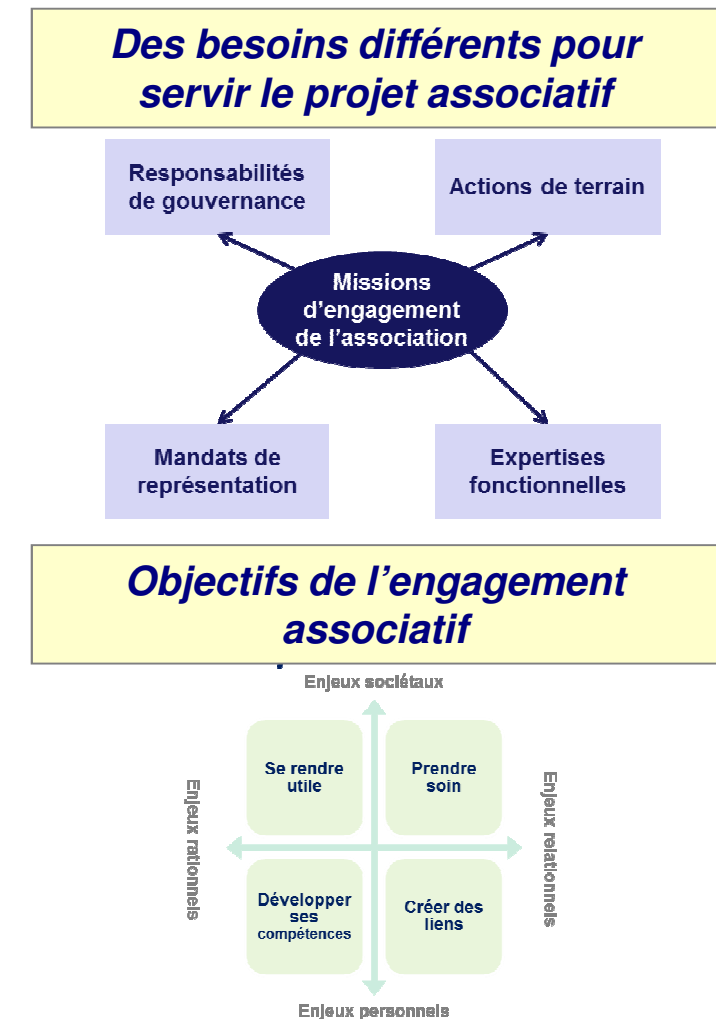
Des besoins différents pour servir le projet associatif

Responsabilités de gouvernance

Actions de terrain

Missions d'engagement de l'association

Mandats de représentation

Expertises fonctionnelles

Objectifs de l'engagement associatif

Enjeux sociétaux

Enjeux rationnels

Enjeux relationnels

Se rendre utile

Prendre soin

Développer ses compétences

Créer des liens

Enjeux personnels